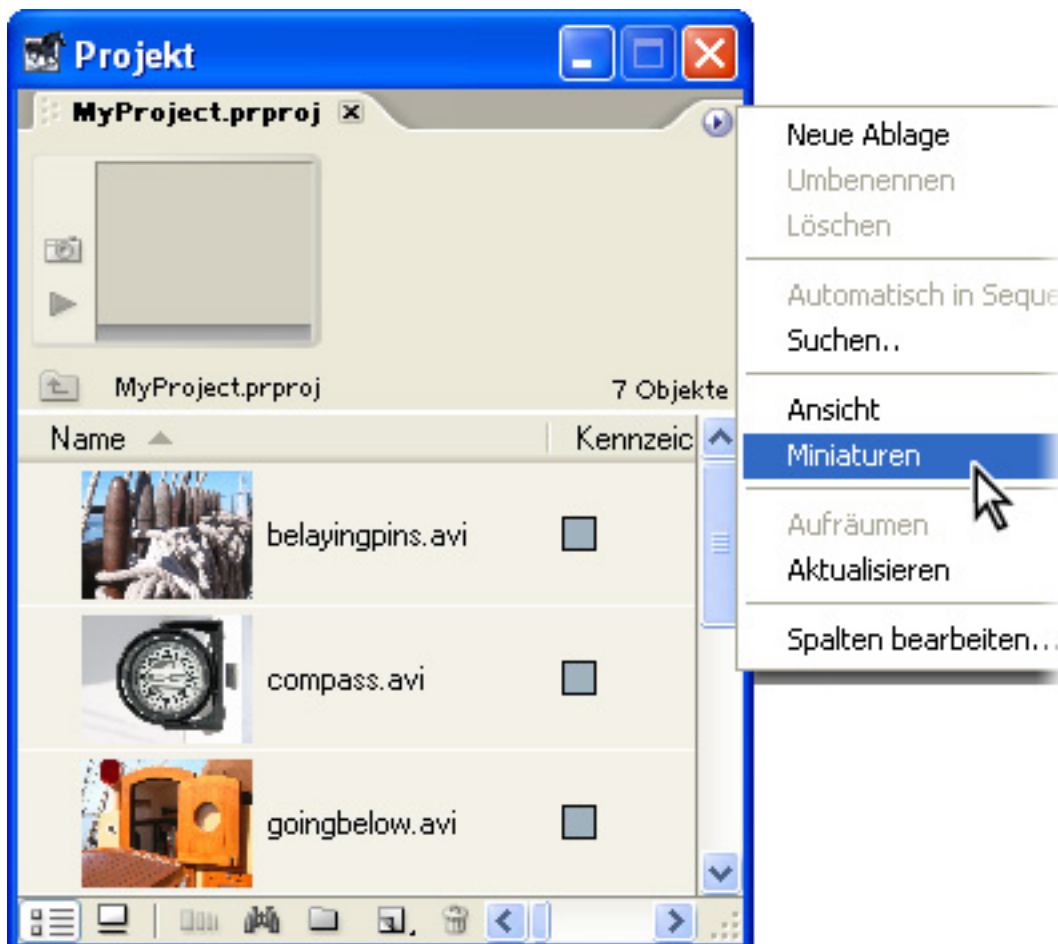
Projekt

MyProject.prproj

MyProject.prproj

7 Objekte

Name

Kennzeic

belayingpins.avi

compass.avi

goingbelow.avi

Neue Ablage
Umbenennen
Löschen

Automatisch in Seque
Suchen..

Ansicht
Miniaturen

Aufräumen
Aktualisieren

Spalten bearbeiten...